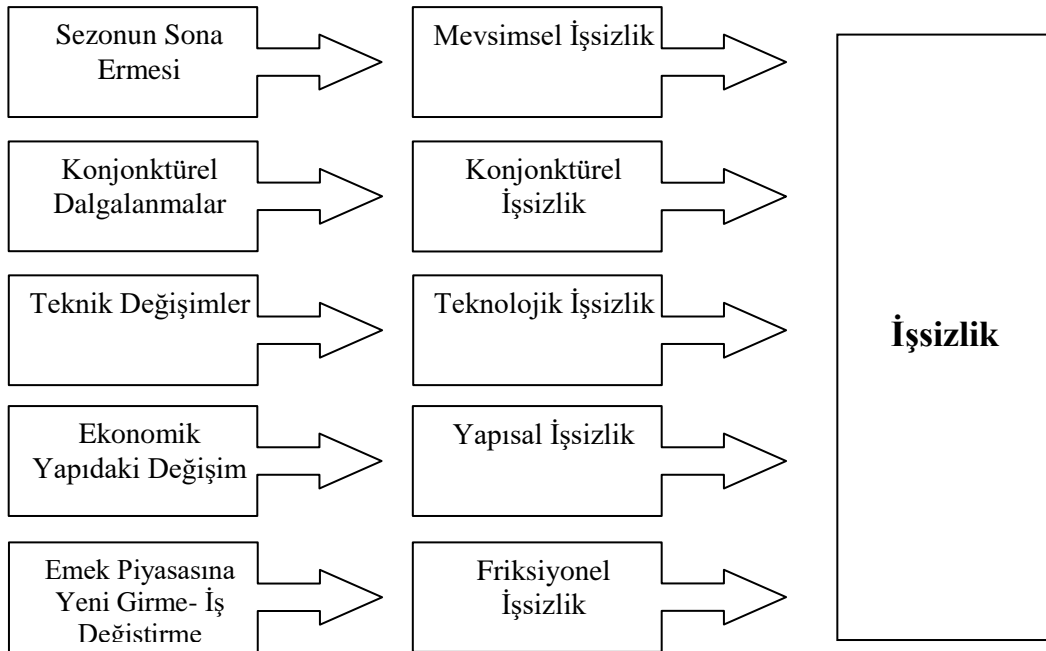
Sezonun Sona Ermesi

Mevsimsel İşsizlik

Konjonktürel Dalgalanmalar

Konjonktürel İşsizlik

Teknik Değişimler

Teknolojik İşsizlik

Ekonomik Yapıdaki Değişim

Yapısal İşsizlik

Emek Piyasasına Yeni Girme- İş Değiştirme

Friksiyonel İşsizlik

**İşsizlik**